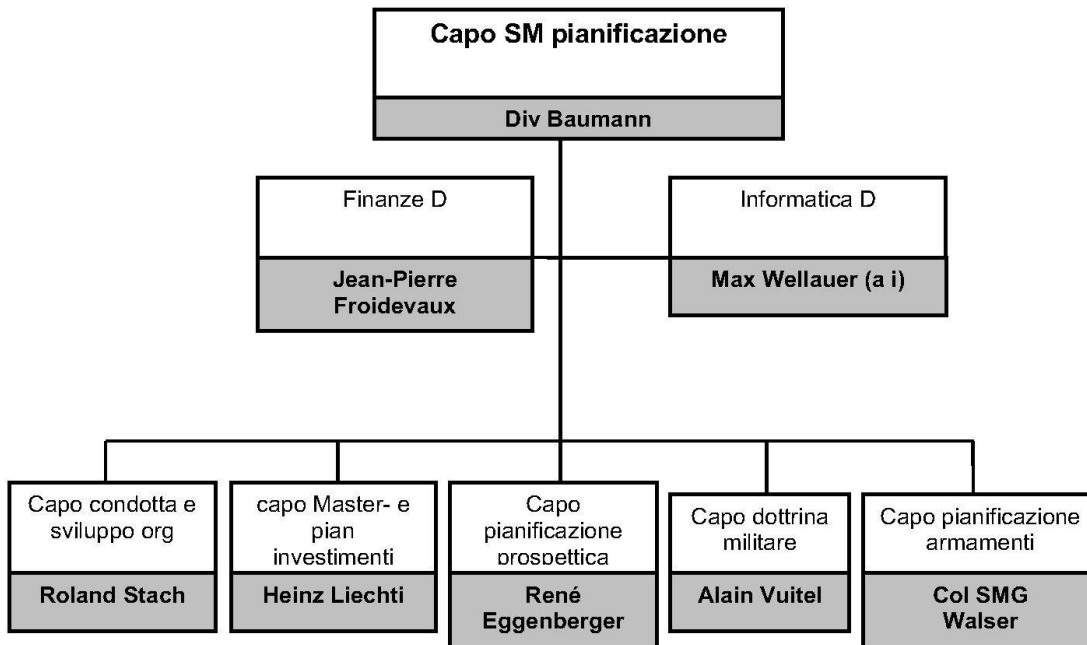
Capo SM pianificazione

Div Baumann

Finanze D

Jean-Pierre Froidevaux

Informatica D

Max Wellauer (a i)

Capo condotta e sviluppo org

Roland Stach

capo Master- e pian investimenti

Heinz Liechti

Capo pianificazione prospettica

René Eggenberger

Capo dottrina militare

Alain Vuitel

Capo pianificazione armamenti

Col SMG Walser